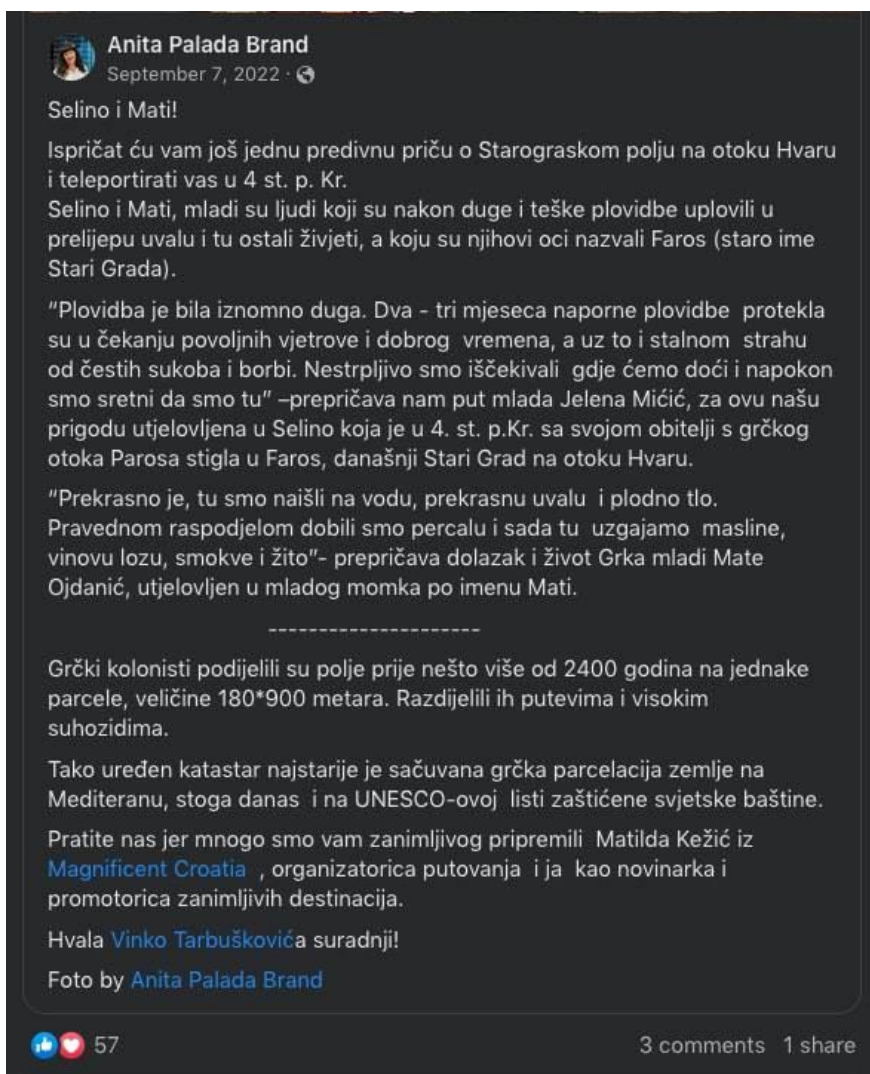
Anita Palada Brand
September 7, 2022 ·

Selino i Mati!

Ispričat ću vam još jednu predivnu priču o Starograskom polju na otoku Hvaru i teleportirati vas u 4 st. p. Kr.
Selino i Mati, mladi su ljudi koji su nakon duge i teške plovidbe uplovili u prelijepu uvalu i tu ostali živjeti, a koju su njihovi oci nazvali Faros (staro ime Stari Grada).

"Plovidba je bila iznomno duga. Dva - tri mjeseca naporne plovidbe protekla su u čekanju povoljnih vjetrove i dobrog vremena, a uz to i stalnom strahu od čestih sukoba i borbi. Nestrpljivo smo iščekivali gdje ćemo doći i napokon smo sretni da smo tu" –prepričava nam put mlada Jelena Mićić, za ovu našu prigodu utjelovljena u Selino koja je u 4. st. p.Kr. sa svojom obitelji s grčkog otoka Parosa stigla u Faros, današnji Stari Grad na otoku Hvaru.

"Prekrasno je, tu smo naišli na vodu, prekrasnu uvalu i plodno tlo. Pravednom raspodjelom dobili smo percalu i sada tu uzgajamo masline, vinovu lozu, smokve i žito"- prepričava dolazak i život Grka mladi Mate Ojdanić, utjelovljen u mladog momka po imenu Mati.

---------------------

Grčki kolonisti podijelili su polje prije nešto više od 2400 godina na jednake parcele, veličine 180*900 metara. Razdijelili ih putevima i visokim suhozidima.

Tako uređen katastar najstarije je sačuvana grčka parcelacija zemlje na Mediteranu, stoga danas i na UNESCO-ovoj listi zaštićene svjetske baštine.

Pratite nas jer mnogo smo vam zanimljivog pripremili Matilda Kežić iz Magnificent Croatia , organizatorica putovanja i ja kao novinarka i promotorica zanimljivih destinacija.

Hvala Vinko Tarbuškovića suradnji!

Foto by Anita Palada Brand

57

3 comments 1 share